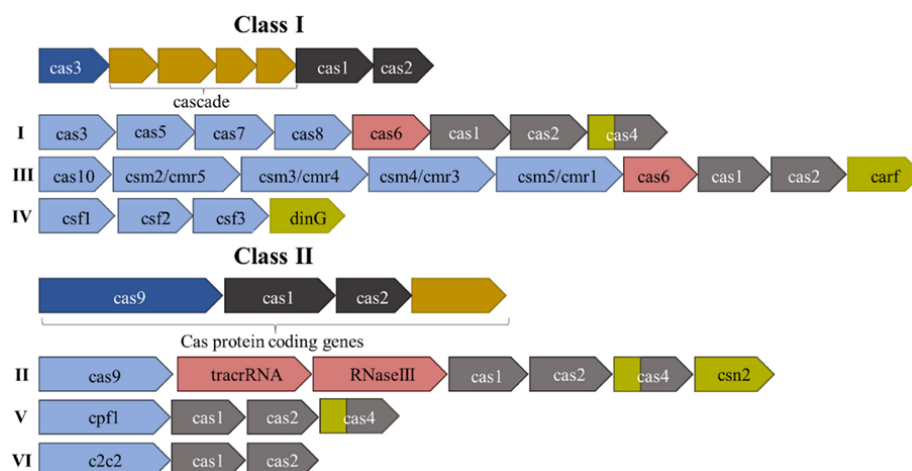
Class I

cas3 cas1 cas2

cascade

I cas3 cas5 cas7 cas8 cas6 cas1 cas2 cas4

III cas10 csm2/cmr5 csm3/cmr4 csm4/cmr3 csm5/cmr1 cas6 cas1 cas2 carf

IV csf1 csf2 csf3 dinG

Class II

cas9 cas1 cas2

Cas protein coding genes

II cas9 tracrRNA RNaseIII cas1 cas2 cas4 csn2

V cpf1 cas1 cas2 cas4

VI c2c2 cas1 cas2